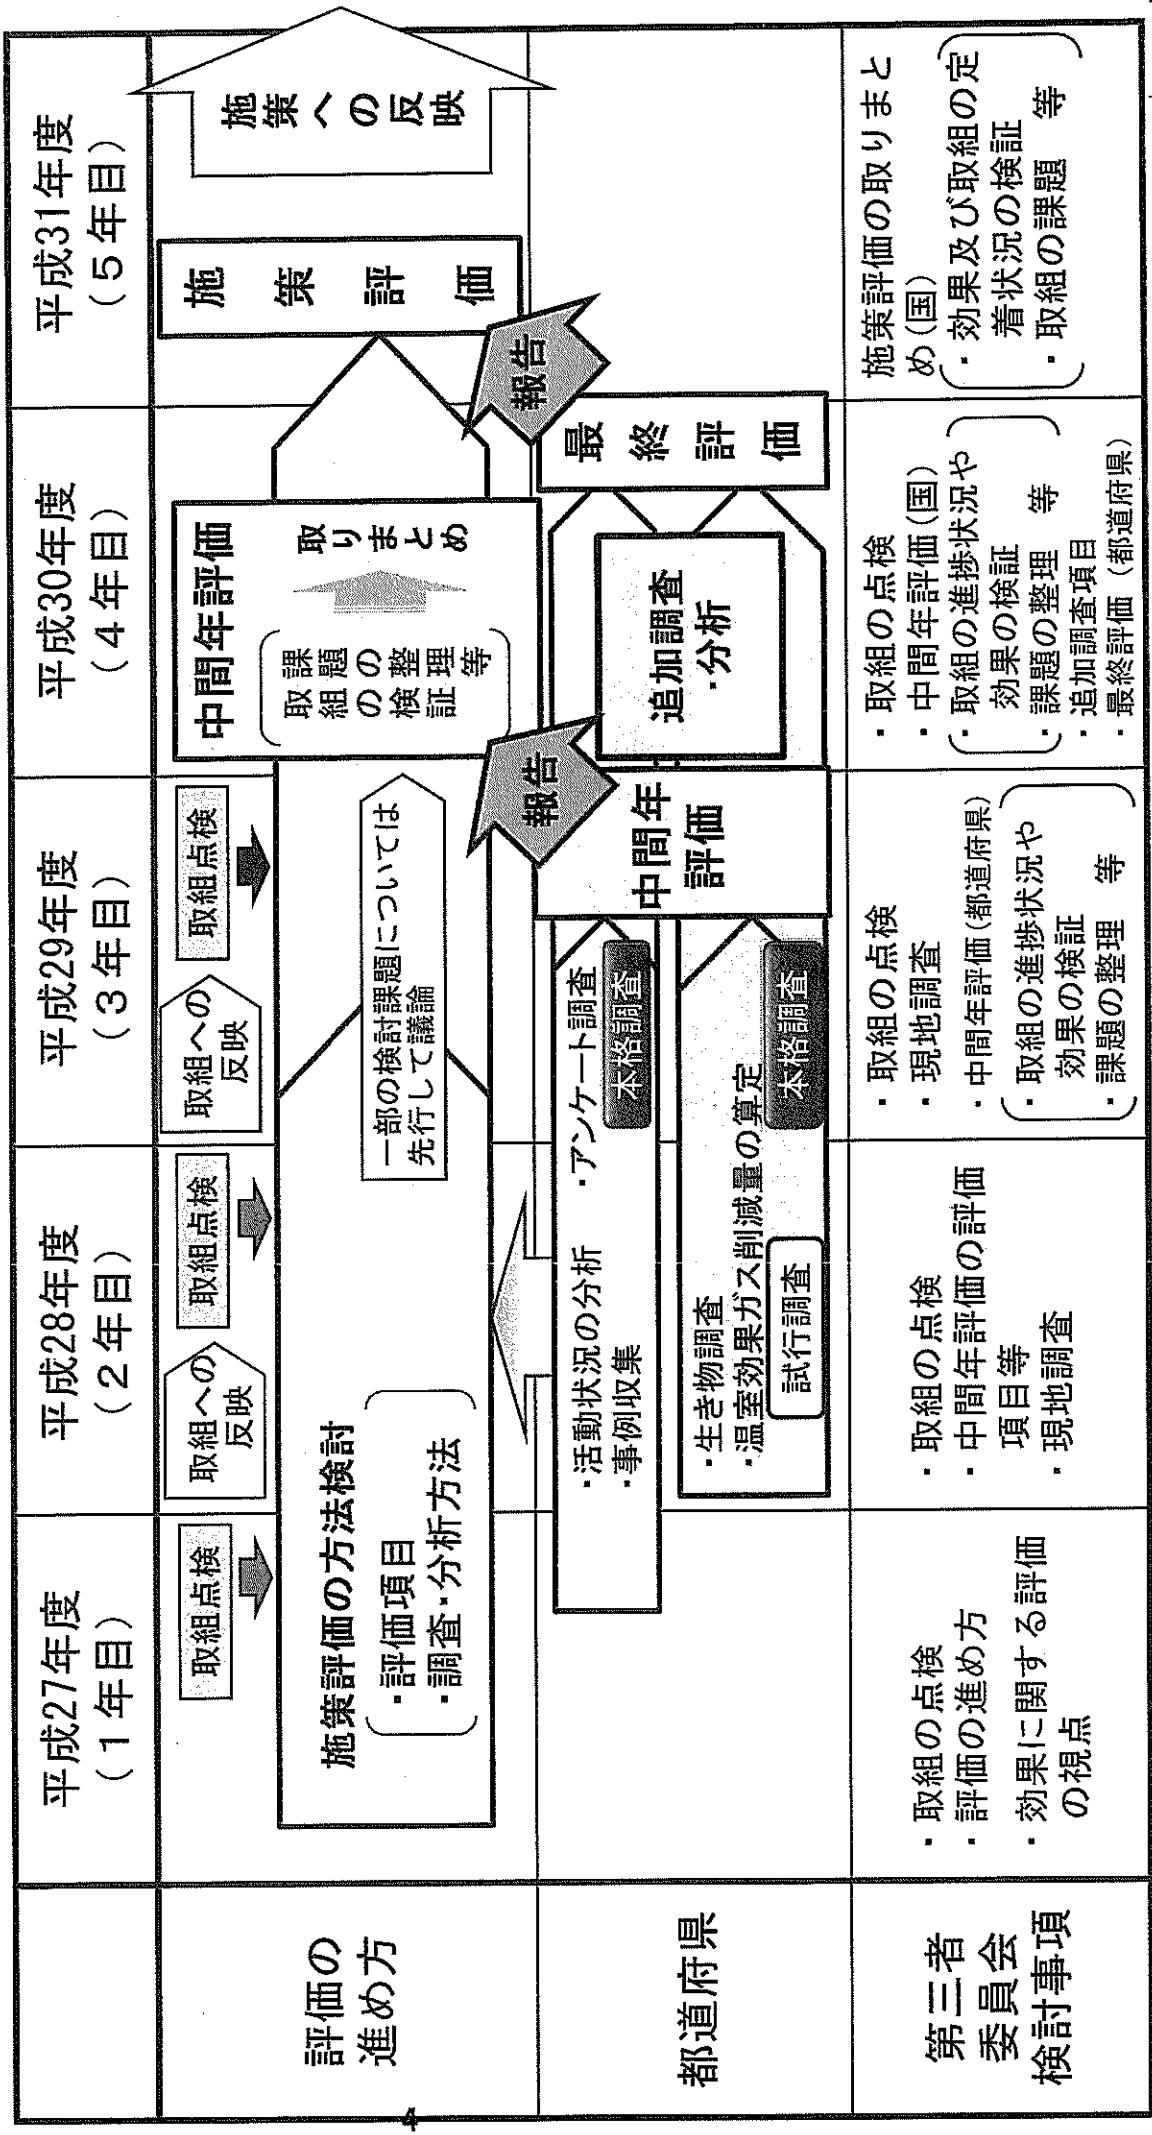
| | 平成27年度（1年目） | 平成28年度（2年目） | 平成29年度（3年目） | 平成30年度（4年目） | 平成31年度（5年目） |
|---|---|---|---|---|---|
| 評価の進め方 | 取組点検 | 取組への反映　取組点検 | 取組への反映　取組点検 | | |
| 都道府県 | | | | | |
| 第三者委員会検討事項 | ・取組の点検 ・評価の進め方 ・効果に関する評価の視点 | ・取組の点検 ・中間年評価の評価項目等 ・現地調査 | ・取組の点検 ・現地調査 ・中間年評価（都道府県）（・取組の進捗状況や効果の検証 ・課題の整理　等） | ・取組の点検 ・中間年評価（国）（・取組の進捗状況や効果の検証 ・課題の整理　等） ・追加調査項目 ・最終評価（都道府県） | 施策評価の取りまとめ（国）（・効果及び取組の定着状況の検証 ・取組の課題　等） |

施策評価の方法検討
・評価項目
・調査・分析方法

一部の検討課題については先行して議論

中間年評価
取組の検証
課題の整理　等
取りまとめ

施策評価

施策への反映

報告

・活動状況の分析
・事例収集
・アンケート調査
本格調査

・生き物調査
・温室効果ガス削減量の算定
試行調査
本格調査

中間年評価

報告

追加調査・分析

最終評価

4